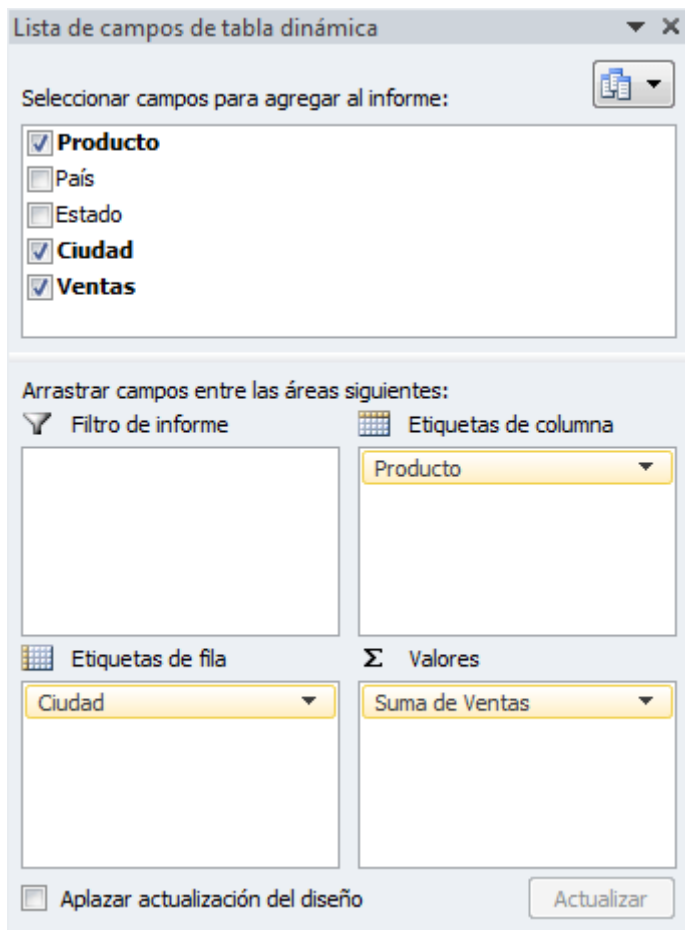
Lista de campos de tabla dinámica

Seleccionar campos para agregar al informe:

Producto
País
Estado
Ciudad
Ventas

Arrastrar campos entre las áreas siguientes:

Filtro de informe

Etiquetas de columna

Producto

Etiquetas de fila

Ciudad

Σ Valores

Suma de Ventas

Aplazar actualización del diseño

Actualizar